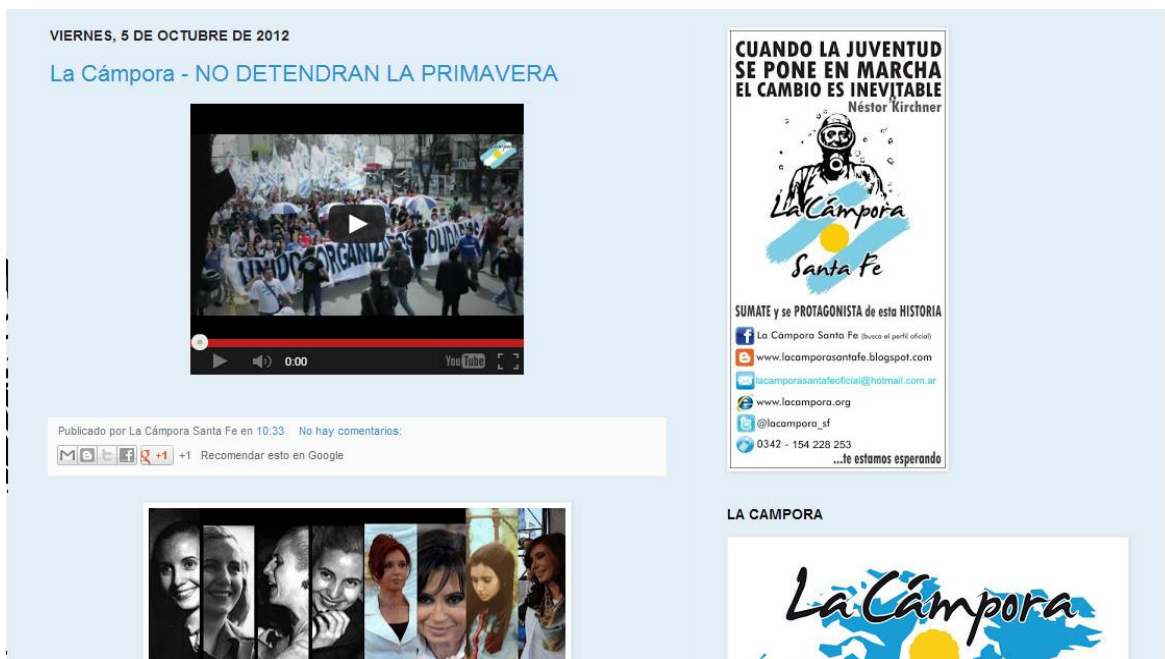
VIERNES, 5 DE OCTUBRE DE 2012

La Cámpora - NO DETENDRAN LA PRIMAVERA

UNIDOS Y ORGANIZADOS SOLIDARI

0:00

YouTube

Publicado por La Cámpora Santa Fe en 10:33 No hay comentarios:

+1 Recomendar esto en Google

CUANDO LA JUVENTUD SE PONE EN MARCHA EL CAMBIO ES INEVITABLE
Néstor Kirchner

La Cámpora Santa Fe

SUMATE y se PROTAGONISTA de esta HISTORIA

La Cámpora Santa Fe (busco el perfil oficial)

www.lacamporasantafe.blogspot.com

lacamporasantafeoficial@hotmail.com.ar

www.lacampora.org

@lacampora_sf

0342 - 154 228 253

...te estamos esperando

LA CAMPORA

La Cámpora